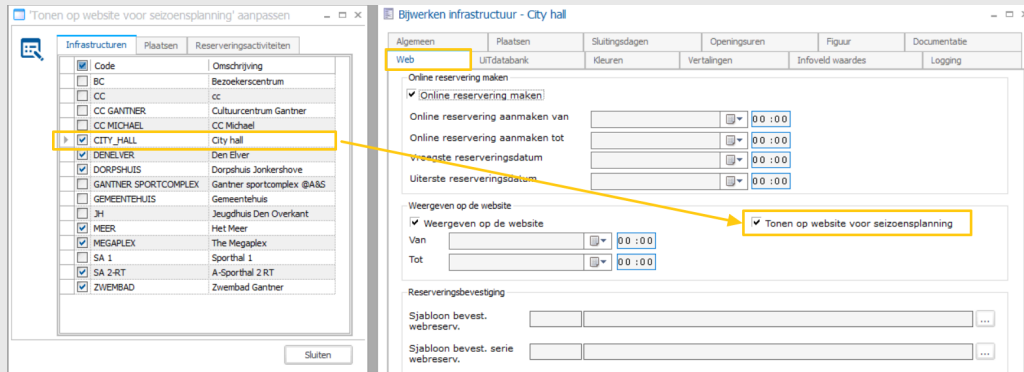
'Tonen op website voor seizoensplanning' aanpassen

Infrastructuren | Plaatsen | Reserveringsactiviteiten

| | Code | Omschrijving |
|---|---|---|
| ☑ | Code | Omschrijving |
| ☐ | BC | Bezoekerscentrum |
| ☐ | CC | cc |
| ☐ | CC GANTNER | Cultuurcentrum Gantner |
| ☐ | CC MICHAEL | CC Michael |
| ☑ | CITY_HALL | City hall |
| ☑ | DENELVER | Den Elver |
| ☑ | DORPSHUIS | Dorpshuis Jonkershove |
| ☐ | GANTNER SPORTCOMPLEX | Gantner sportcomplex @A&S |
| ☐ | GEMEENTEHUIS | Gemeentehuis |
| ☐ | JH | Jeugdhuis Den Overkant |
| ☑ | MEER | Het Meer |
| ☑ | MEGAPLEX | The Megaplex |
| ☐ | SA 1 | Sporthal 1 |
| ☑ | SA 2-RT | A-Sporthal 2 RT |
| ☑ | ZWEMBAD | Zwembad Gantner |

Sluiten

Bijwerken infrastructuur - City hall

Algemeen | Plaatsen | Sluitingsdagen | Openingsuren | Figuur | Documentatie
Web | UITdatabank | Kleuren | Vertalingen | Infoveld waardes | Logging

Online reservering maken
☑ Online reservering maken
Online reservering aanmaken van 00 : 00
Online reservering aanmaken tot 00 : 00
Vroegste reserveringsdatum 00 : 00
Uiterste reserveringsdatum 00 : 00

Weergeven op de website
☑ Weergeven op de website
☑ Tonen op website voor seizoensplanning
Van 00 : 00
Tot 00 : 00

Reserveringsbevestiging
Sjabloon bevest. webreserv. ...
Sjabloon bevest. serie webreserv. ...